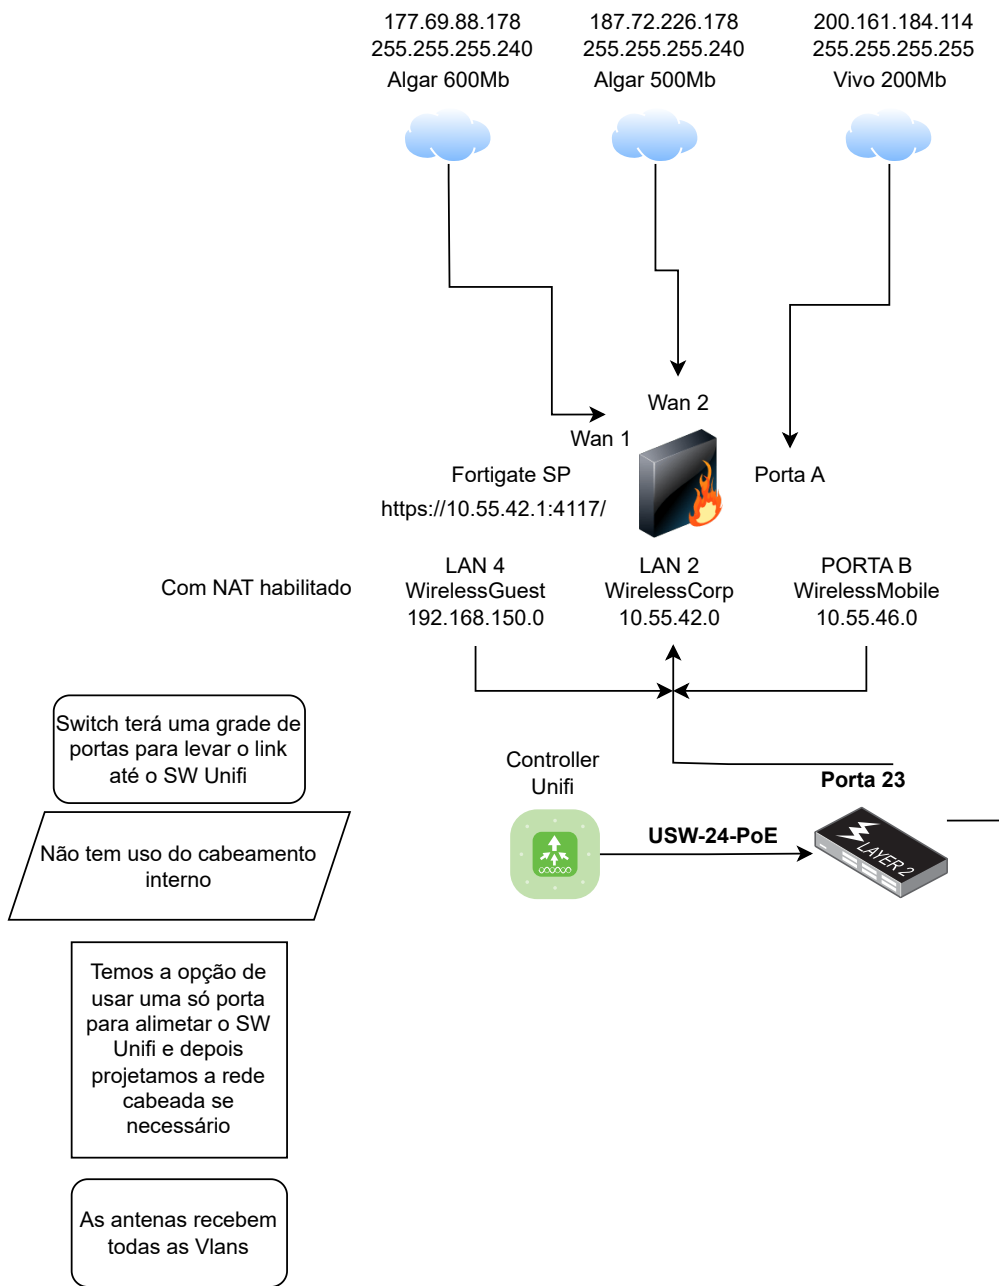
177.69.88.178
255.255.255.240
Algar 600Mb

187.72.226.178
255.255.255.240
Algar 500Mb

200.161.184.114
255.255.255.255
Vivo 200Mb

Wan 2

Wan 1

Fortigate SP

https://10.55.42.1:4117/

Porta A

Com NAT habilitado

LAN 4
WirelessGuest
192.168.150.0

LAN 2
WirelessCorp
10.55.42.0

PORTA B
WirelessMobile
10.55.46.0

Switch terá uma grade de portas para levar o link até o SW Unifi

Controller
Unifi

Porta 23

USW-24-PoE

LAYER 2

Não tem uso do cabeamento interno

Temos a opção de usar uma só porta para alimetar o SW Unifi e depois projetamos a rede cabeada se necessário

As antenas recebem todas as Vlans